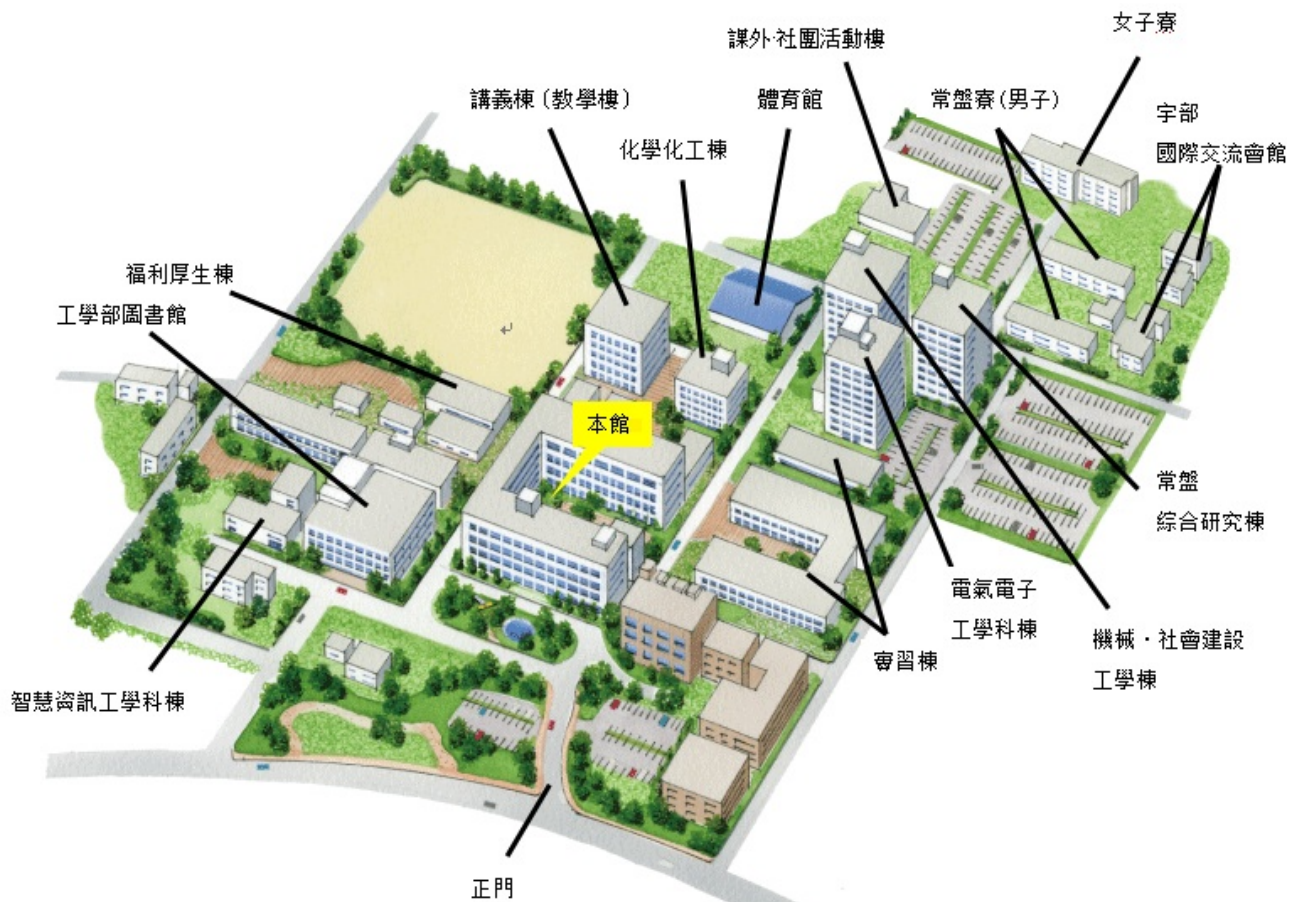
課外·社團活動棟

女子寮

講義棟（教學棟）

體育館

常盤寮（男子）

宇部
國際交流會館

化學化工棟

福利厚生棟

工學部圖書館

本館

常盤
綜合研究棟

電氣電子
工學科棟

機械・社會建設
工學棟

實習棟

智慧資訊工學科棟

正門